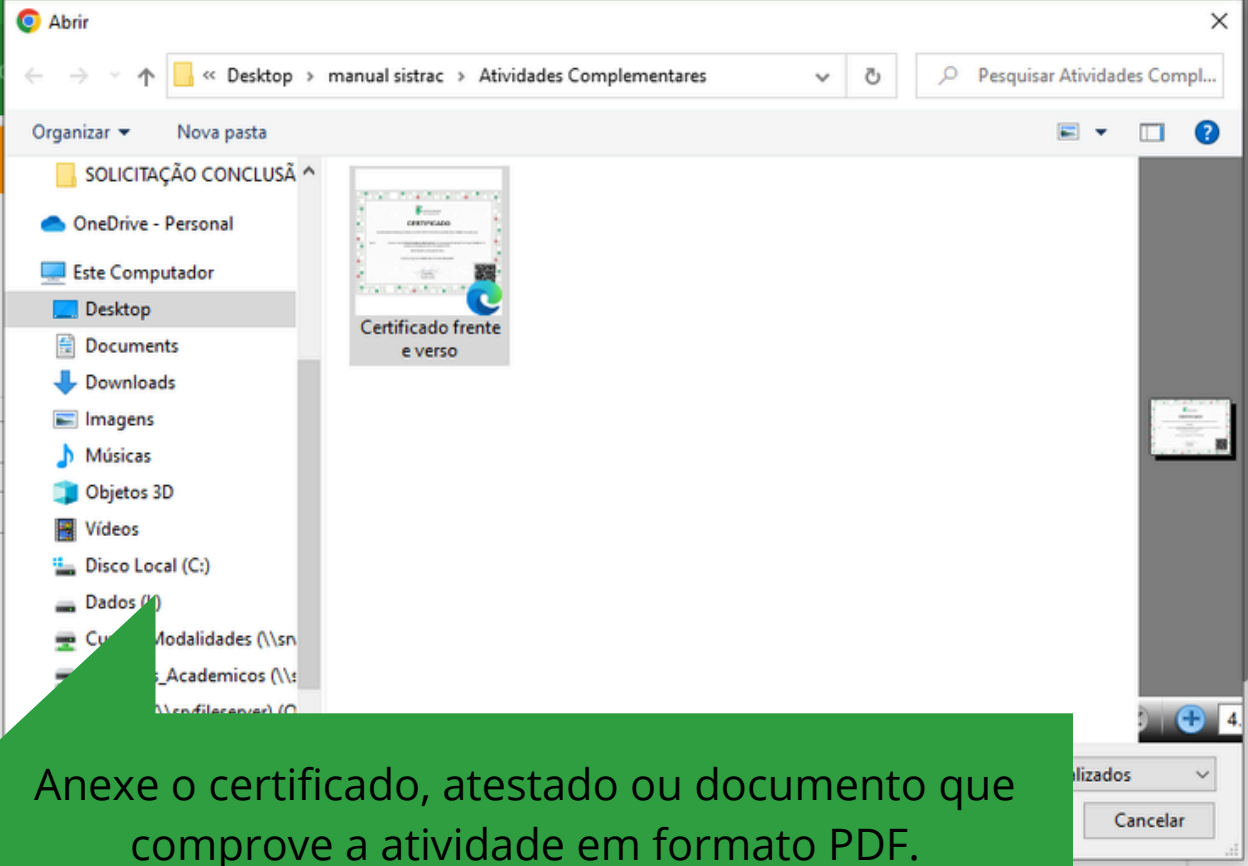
Abrir

« Desktop › manual sistrac › Atividades Complementares

Pesquisar Atividades Compl...

Organizar ▾ Nova pasta

SOLICITAÇÃO CONCLUSÃ

OneDrive - Personal

Este Computador

Desktop

Documents

Downloads

Imagens

Músicas

Objetos 3D

Vídeos

Disco Local (C:)

Dados (I:)

Cu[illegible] Modalidades (\\sr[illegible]

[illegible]_Academicos (\\s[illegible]

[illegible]\\srvfileserver) (O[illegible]

CERTIFICADO

Certificado frente e verso

4.

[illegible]lizados

Cancelar

Anexe o certificado, atestado ou documento que comprove a atividade em formato PDF.